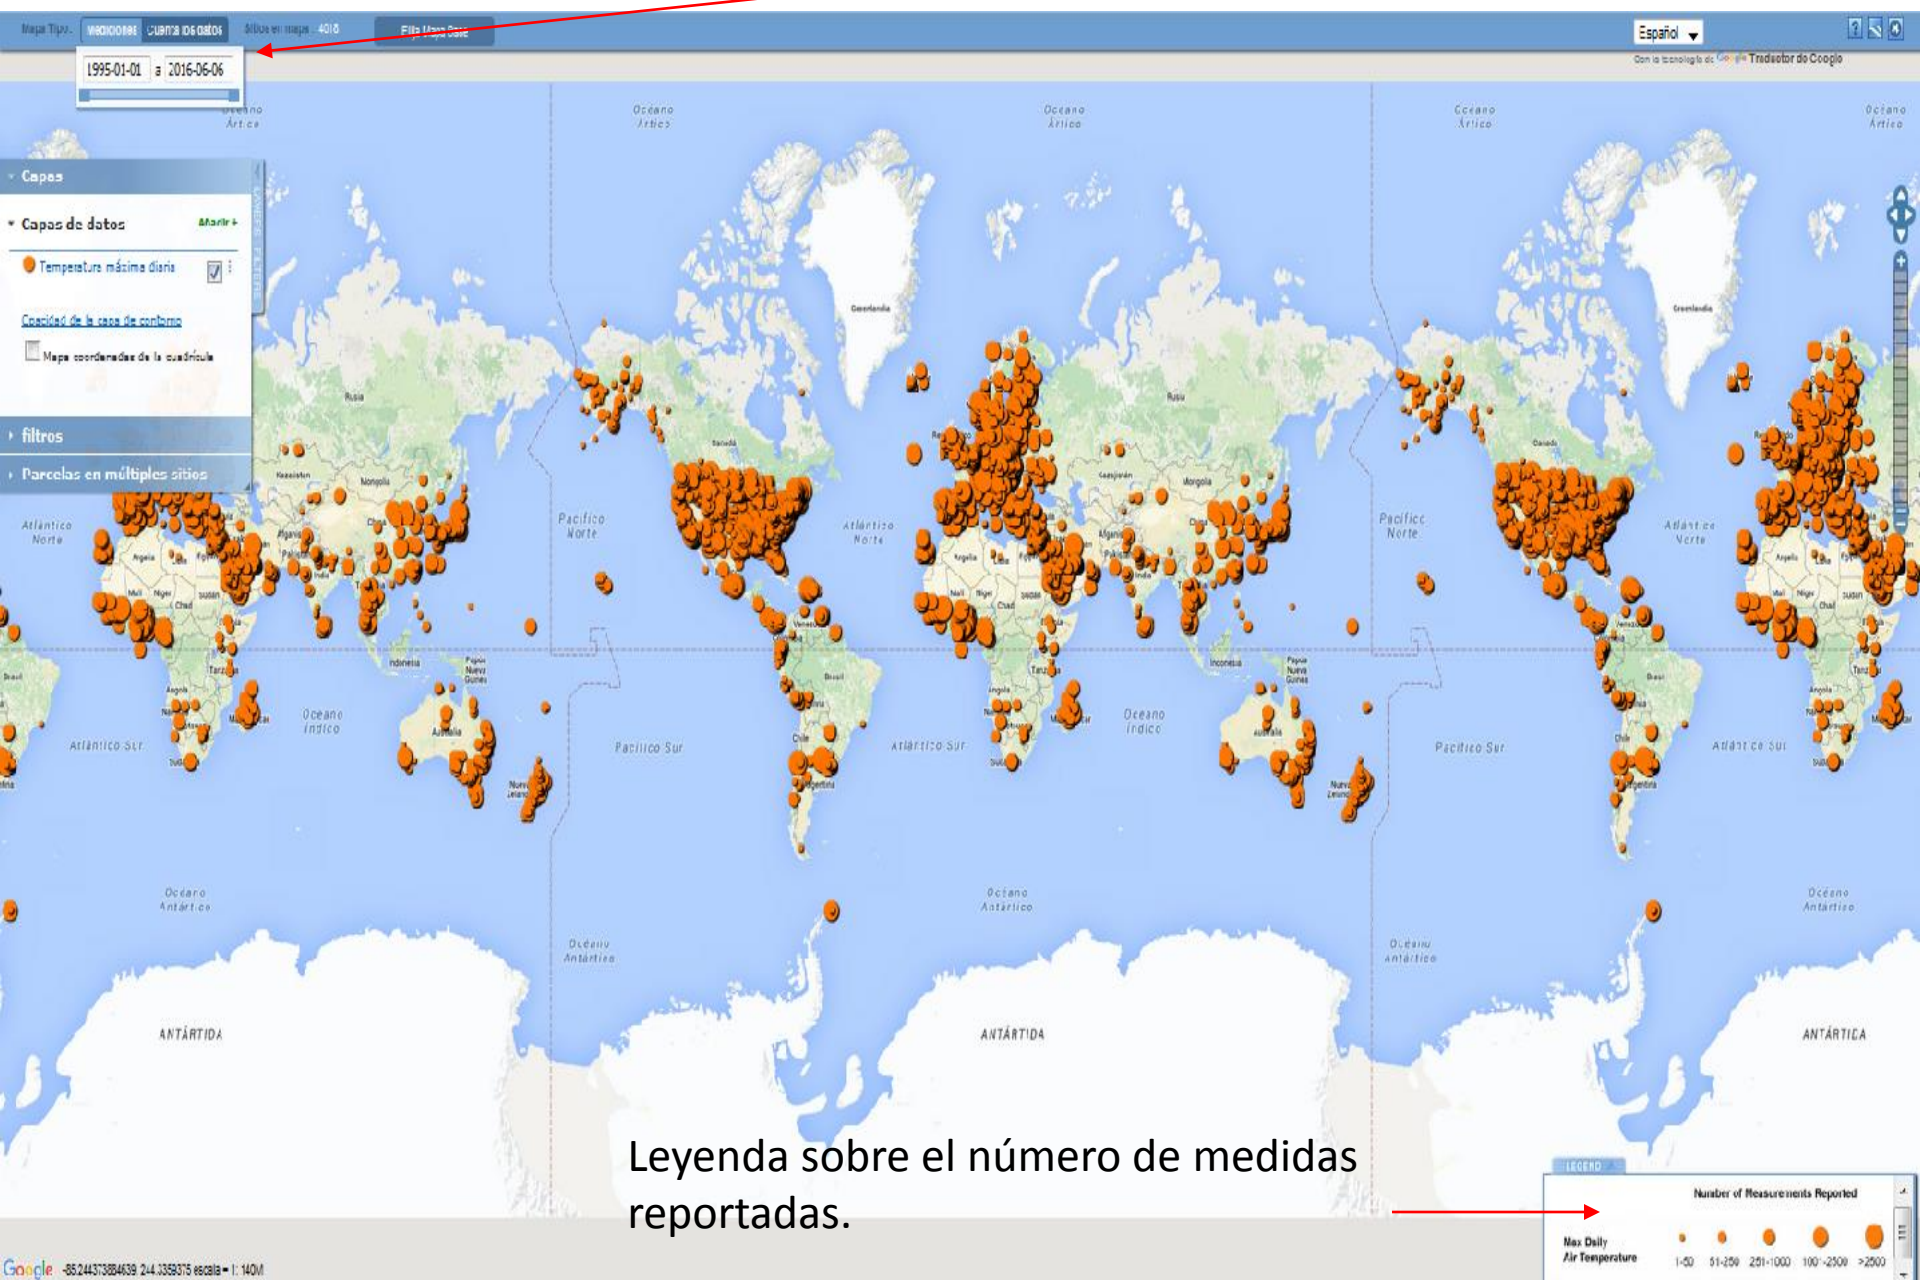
Mapa Tipo: Mediciones Cuenta de datos Sitios en mapa: 4018 Filtro Mapa Base

1995-01-01 a 2016-06-06

Español

Con la tecnología de Google Traductor de Google

Capas

Capas de datos Añadir +

Temperatura máxima diaria

Opacidad de la capa de contorno

Mapa coordenadas de la cuadrícula

filtros

Parcelas en múltiples sitios

Océano Ártico

Océano Ártico

Océano Ártico

Océano Ártico

Océano Ártico

Groenlandia

Groenlandia

Rusia

Rusia

Canadá

Canadá

Kazajistán

Kazajistán

Mongolia

Mongolia

China

China

Pacífico Norte

Pacífico Norte

Atlántico Norte

Atlántico Norte

Atlántico Norte

Argelia

Argelia

Argelia

Libia

Mali

Níger

Chad

Sudán

Mali

Níger

Chad

Sudán

India

India

Indonesia

Indonesia

Papúa Nueva Guinea

Papúa Nueva Guinea

Brasil

Brasil

Brasil

Angola

Angola

Océano Índico

Océano Índico

Australia

Australia

Atlántico Sur

Atlántico Sur

Atlántico Sur

Pacífico Sur

Pacífico Sur

Chile

Chile

Argentina

Argentina

Nueva Zelanda

Nueva Zelanda

Océano Antártico

Océano Antártico

Océano Antártico

Océano Antártico

Océano Antártico

ANTÁRTIDA

ANTÁRTIDA

ANTÁRTIDA

Leyenda sobre el número de medidas reportadas.

LEGEND

Number of Measurements Reported

Max Daily Air Temperature

1-50 51-250 251-1000 1001-2500 >2500

Google -85.244373884639 244.3359375 escala = 1: 140M